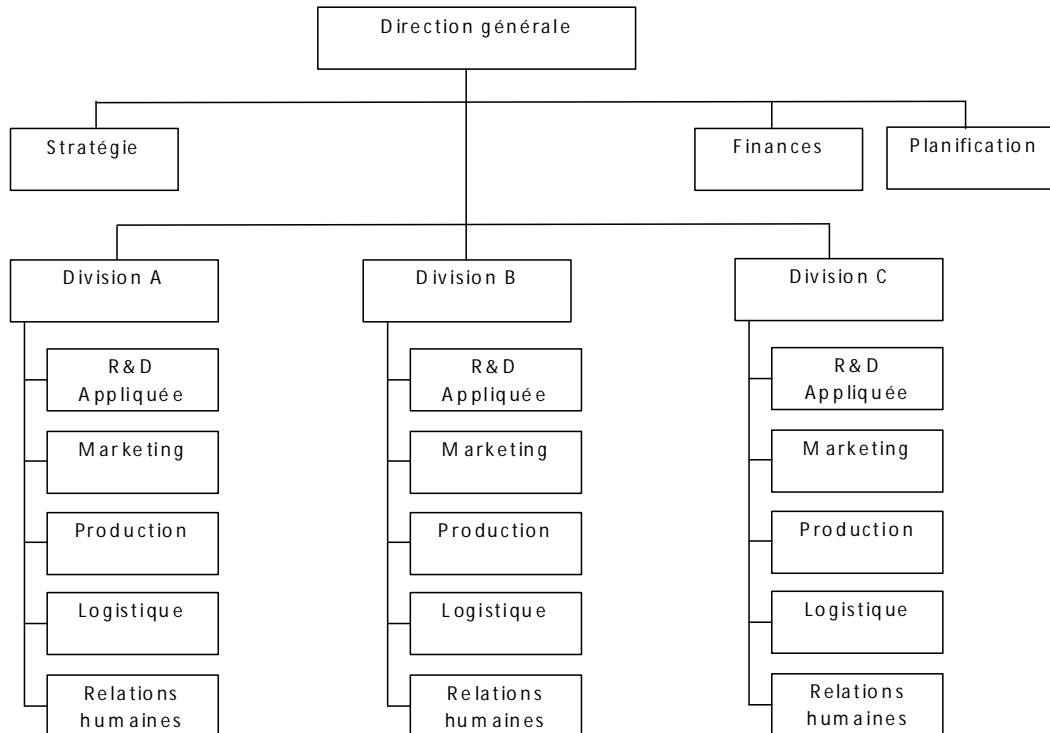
Direction générale

Stratégie

Finances

Planification

Division A

R&D Appliquée

Marketing

Production

Logistique

Relations humaines

Division B

R&D Appliquée

Marketing

Production

Logistique

Relations humaines

Division C

R&D Appliquée

Marketing

Production

Logistique

Relations humaines